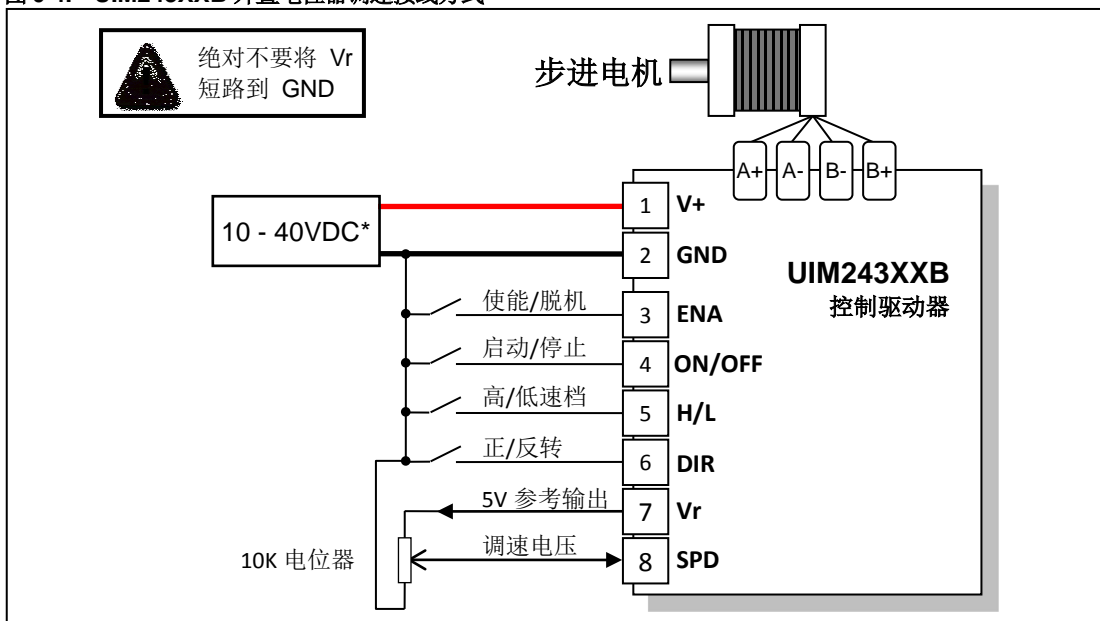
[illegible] UIM243XXB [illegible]

绝对不要将 Vr 短路到 GND

步进电机

A+ A- B- B+

10 - 40VDC*

1 V+
2 GND
3 ENA
4 ON/OFF
5 H/L
6 DIR
7 Vr
8 SPD

UIM243XXB
控制驱动器

使能/脱机
启动/停止
高/低速档
正/反转
5V 参考输出
调速电压

10K 电位器